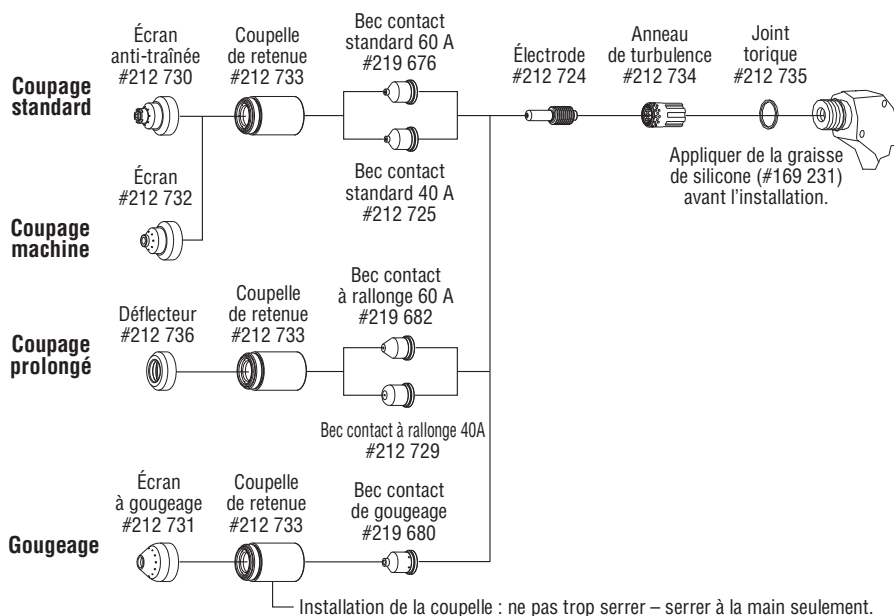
Coupage standard

Écran anti-traînée #212 730

Coupelle de retenue #212 733

Bec contact standard 60 A #219 676

Bec contact standard 40 A #212 725

Électrode #212 724

Anneau de turbulence #212 734

Joint torique #212 735

Appliquer de la graisse de silicone (#169 231) avant l'installation.

Écran #212 732

Coupage machine

Coupage prolongé

Déflecteur #212 736

Coupelle de retenue #212 733

Bec contact à rallonge 60 A #219 682

Bec contact à rallonge 40A #212 729

Gougeage

Écran à gougeage #212 731

Coupelle de retenue #212 733

Bec contact de gougeage #219 680

Installation de la coupelle : ne pas trop serrer – serrer à la main seulement.